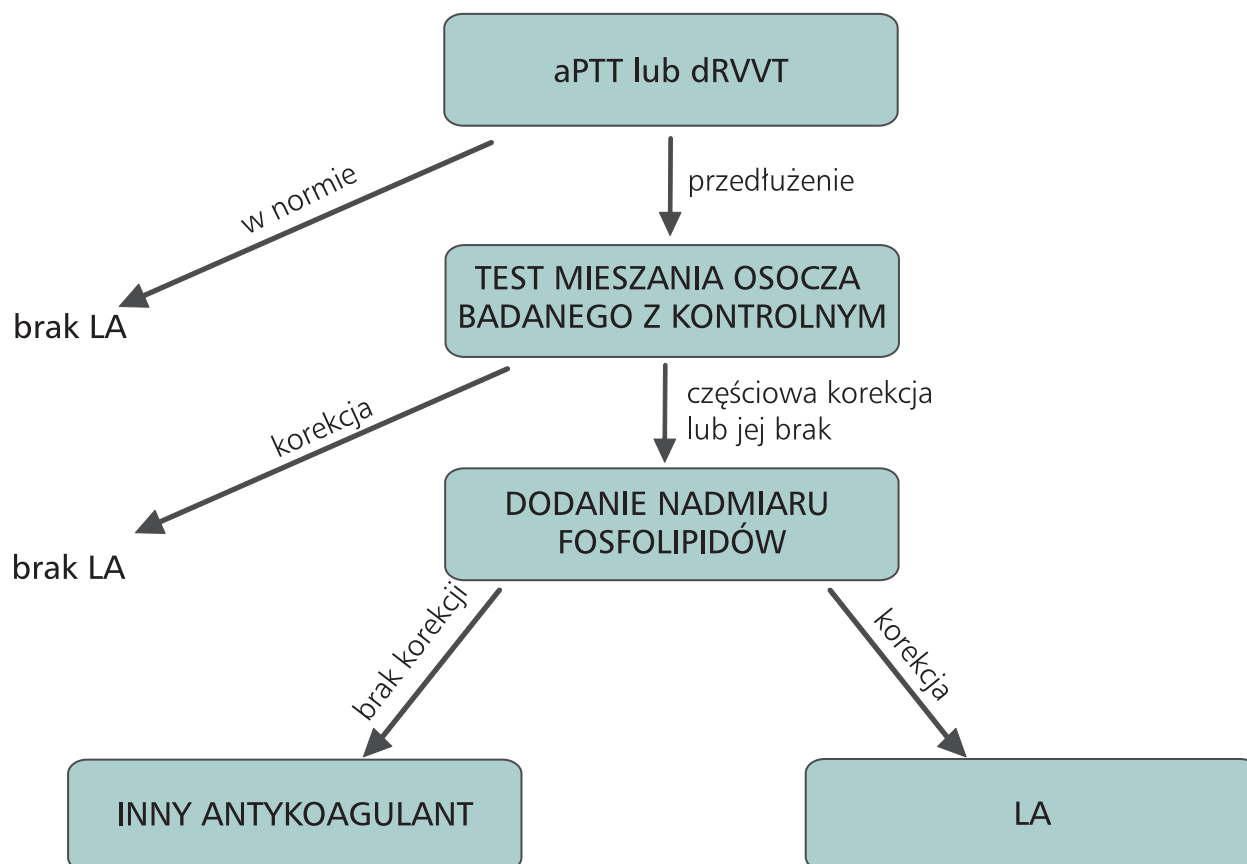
aPTT lub dRVVT

w normie

przedłużenie

brak LA

TEST MIESZANIA OSOCZA BADANEGO Z KONTROLNYM

korekcja

częściowa korekcja lub jej brak

brak LA

DODANIE NADMIARU FOSFOLIPIDÓW

brak korekcji

korekcja

INNY ANTYKOAGULANT

LA